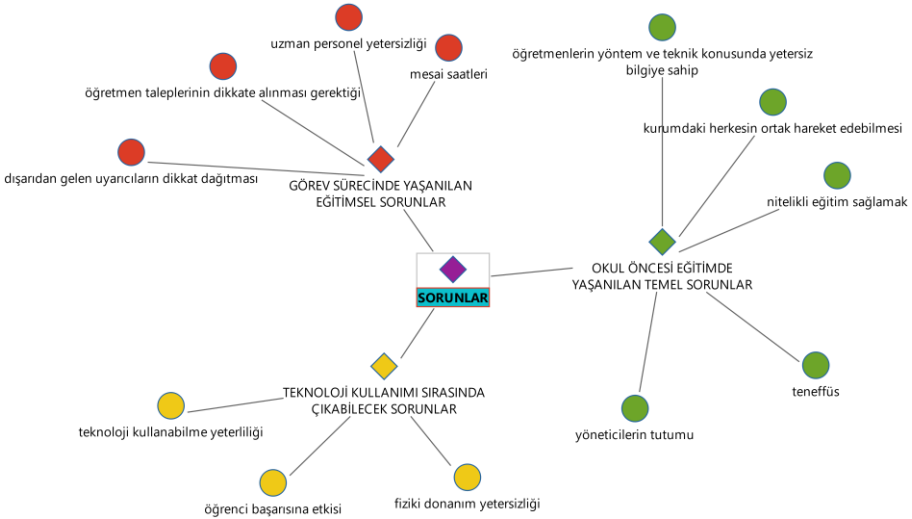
uzman personel yetersizliği

mesai saatleri

öğretmen taleplerinin dikkate alınması gerektiği

dışarıdan gelen uyarıcıların dikkat dağıtması

GÖREV SÜRECİNDE YAŞANILAN EĞİTİMSEL SORUNLAR

öğretmenlerin yöntem ve teknik konusunda yetersiz bilgiye sahip

kurumdaki herkesin ortak hareket edebilmesi

nitelikli eğitim sağlamak

SORUNLAR

OKUL ÖNCESİ EĞİTİMDE YAŞANILAN TEMEL SORUNLAR

TEKNOLOJİ KULLANIMI SIRASINDA ÇIKABİLECEK SORUNLAR

teknoloji kullanabilme yeterliliği

teneffüs

yöneticilerin tutumu

öğrenci başarısına etkisi

fiziki donanım yetersizliği